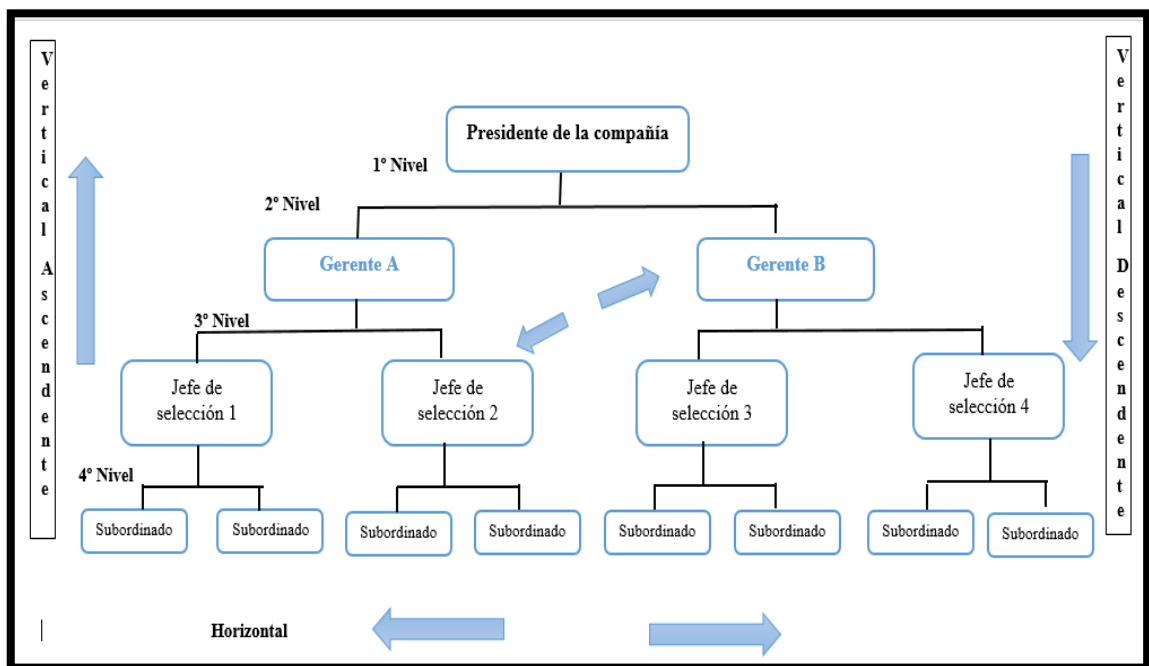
Vertical Ascendente

Presidente de la compañía

1° Nivel

2° Nivel

Gerente A

Gerente B

3° Nivel

Jefe de selección 1

Jefe de selección 2

Jefe de selección 3

Jefe de selección 4

4° Nivel

Subordinado

Subordinado

Subordinado

Subordinado

Subordinado

Subordinado

Subordinado

Subordinado

Vertical Descendente

Horizontal